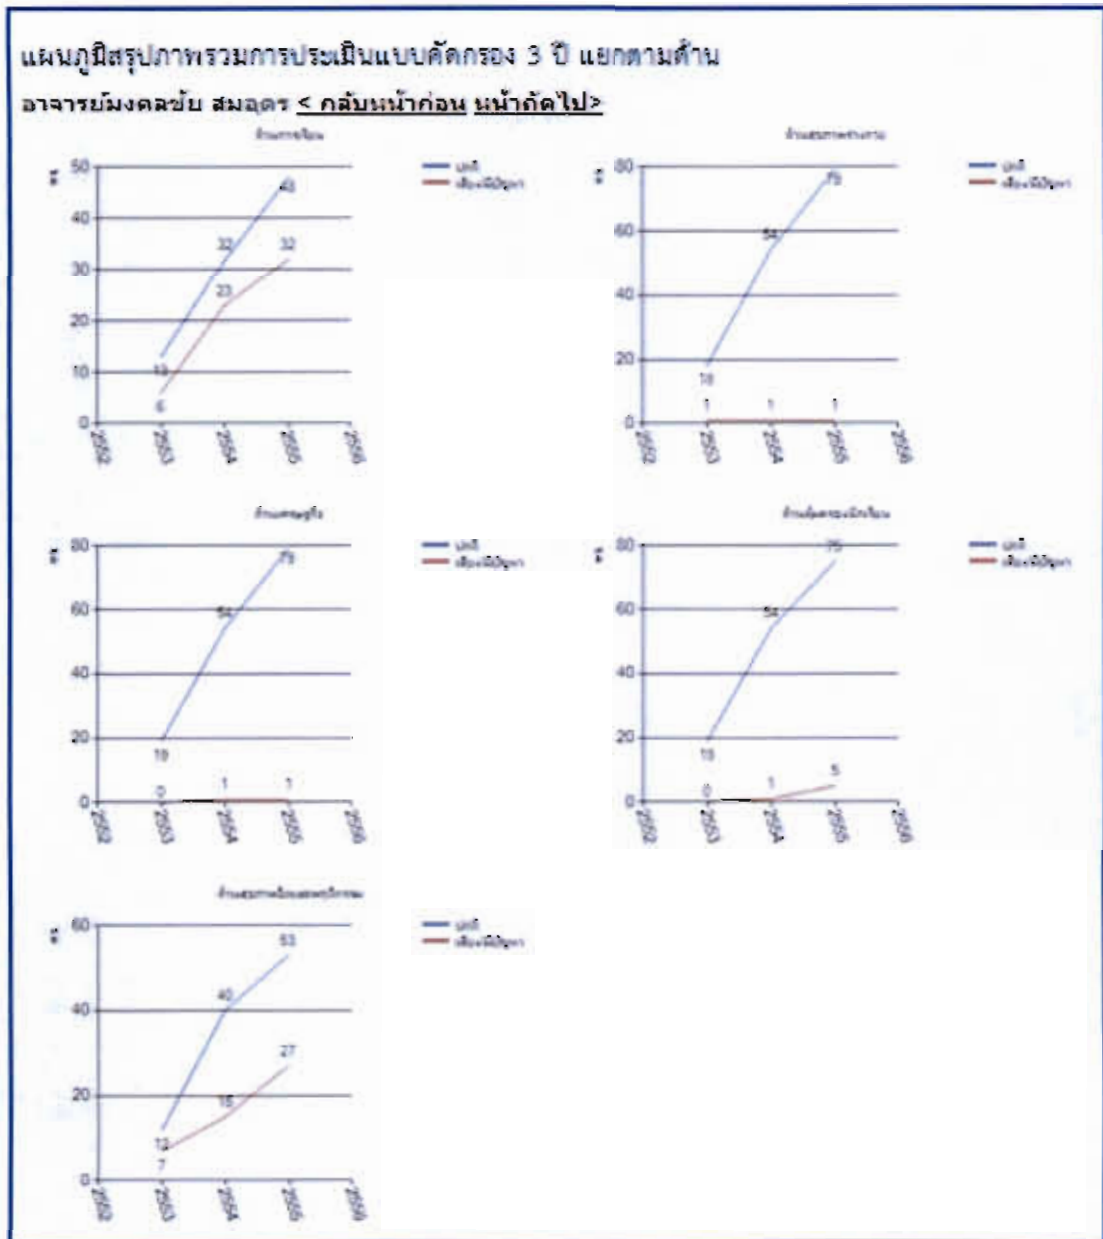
แผนภูมิสรุปภาพรวมการประเมินแบบคัดกรอง 3 ปี แยกตามด้าน

อาจารย์มงคลชัย สมอุดร < กลับหน้าก่อน หน้าถัดไป>

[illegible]

ปกติ
เสี่ยง/มีปัญหา

50
40
30
20
10
0
46
32
32
23
13
6
2552
2553
2554
2555
2556

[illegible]

ปกติ
เสี่ยง/มีปัญหา

80
60
40
20
0
79
54
18
1
1
1
2552
2553
2554
2555
2556

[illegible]

ปกติ
เสี่ยง/มีปัญหา

80
60
40
20
0
79
54
19
0
1
1
2552
2553
2554
2555
2556

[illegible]

ปกติ
เสี่ยง/มีปัญหา

80
60
40
20
0
75
54
19
0
1
5
2552
2553
2554
2555
2556

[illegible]

ปกติ
เสี่ยง/มีปัญหา

60
40
20
0
53
40
27
16
13
7
2552
2553
2554
2555
2556